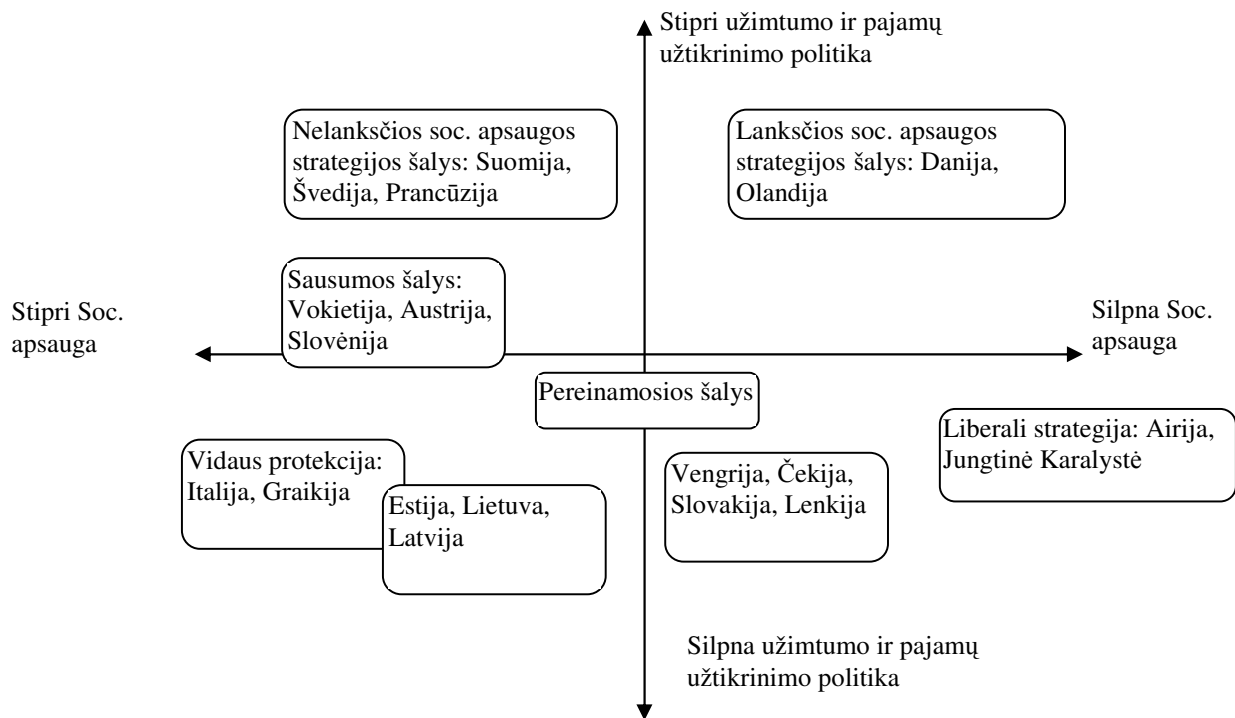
Stipri užimtumo ir pajamų užtikrinimo politika

Nelanksčios soc. apsaugos strategijos šalys: Suomija, Švedija, Prancūzija

Lanksčios soc. apsaugos strategijos šalys: Danija, Olandija

Sausumos šalys: Vokietija, Austrija, Slovėnija

Stipri Soc. apsauga

Silpna Soc. apsauga

Pereinamosios šalys

Liberali strategija: Airija, Jungtinė Karalystė

Vidaus protekcija: Italija, Graikija

Estija, Lietuva, Latvija

Vengrija, Čekija, Slovakija, Lenkija

Silpna užimtumo ir pajamų užtikrinimo politika